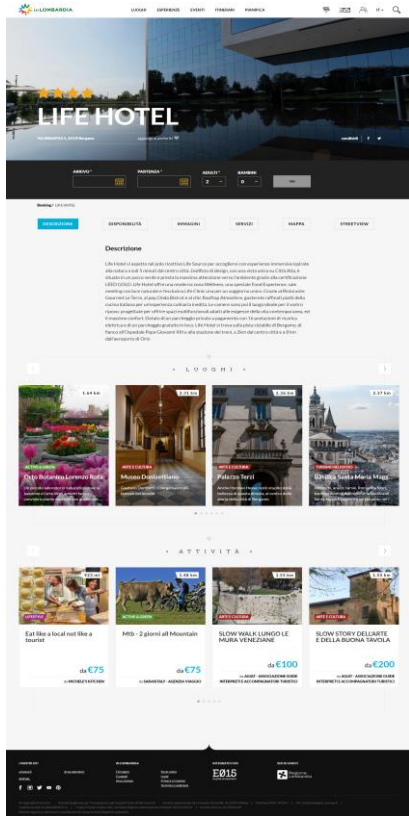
inLOMBARDIA

LUOGHI ESPERIENZE EVENTI ITINERARI PIANIFICA

LIFE HOTEL

ARRIVO PARTENZA ADULTI BAMBINI

2 0

Booking / LIFE HOTEL

DESCRIZIONE DISPONIBILITÀ IMMAGINI SERVIZI MAPPA STREETVIEW

Descrizione

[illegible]

LUOGHI

1.64 km
ATTIVO E GREEN
Orto Botanico Lorenzo Rota

3.21 km
ARTE E CULTURA
Museo Donizettiano

2.36 km
ARTE E CULTURA
Palazzo Terzi

3.17 km
Basilica Santa Maria Magg

ATTIVITÀ

LIFESTYLE
Eat like a local not like a tourist
da €75

ATTIVO E GREEN
Mtb - 2 giorni all Mountain
da €75

ARTE E CULTURA
SLOW WALK LUNGO LE MURA VENEZIANE
da €100

ARTE E CULTURA
SLOW STORY DELL'ARTE E DELLA BUONA TAVOLA
da €200

E015

Regione Lombardia

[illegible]